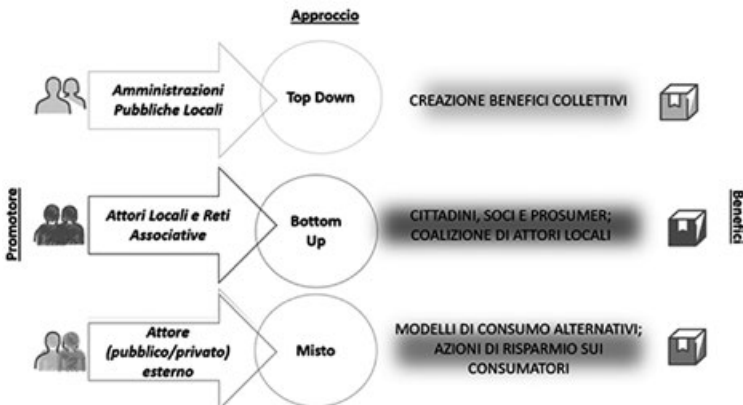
Approccio

Promotore

Amministrazioni Pubbliche Locali

Top Down

CREAZIONE BENEFICI COLLETTIVI

Attori Locali e Reti Associative

Bottom Up

CITTADINI, SOCI E PROSUMER; COALIZIONE DI ATTORI LOCALI

Attore (pubblico/privato) esterno

Misto

MODELLI DI CONSUMO ALTERNATIVI; AZIONI DI RISPARMIO SUI CONSUMATORI

Benefici